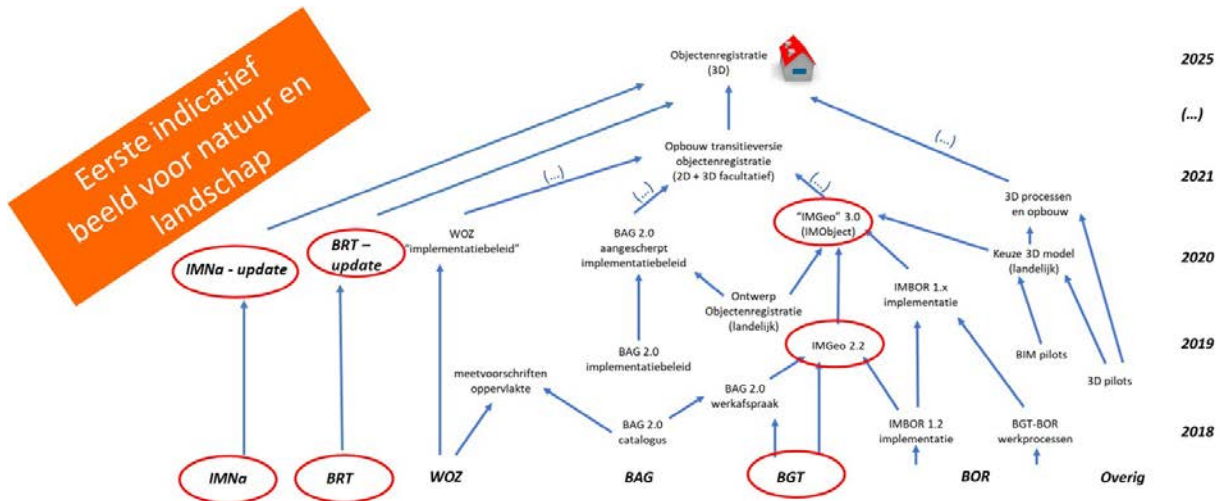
Eerste indicatief beeld voor natuur en landschap

Objectenregistratie (3D)

2025

(...)

(...)

Opbouw transitieversie objectenregistratie (2D + 3D facultatief)

2021

(...)

(...)

(...)

3D processen en opbouw

WOZ "implementatiebeleid"

BAG 2.0 aangescherpt implementatiebeleid

"IMGeo" 3.0 (IMObject)

Keuze 3D model (landelijk)

2020

IMNa - update

BRT – update

Ontwerp Objectenregistratie (landelijk)

IMBOR 1.x implementatie

IMGeo 2.2

2019

BAG 2.0 implementatiebeleid

BIM pilots

meetvoorschriften oppervlakte

BAG 2.0 werkafspraak

3D pilots

BAG 2.0 catalogus

IMBOR 1.2 implementatie

BGT-BOR werkprocessen

2018

IMNa

BRT

WOZ

BAG

BGT

BOR

Overig